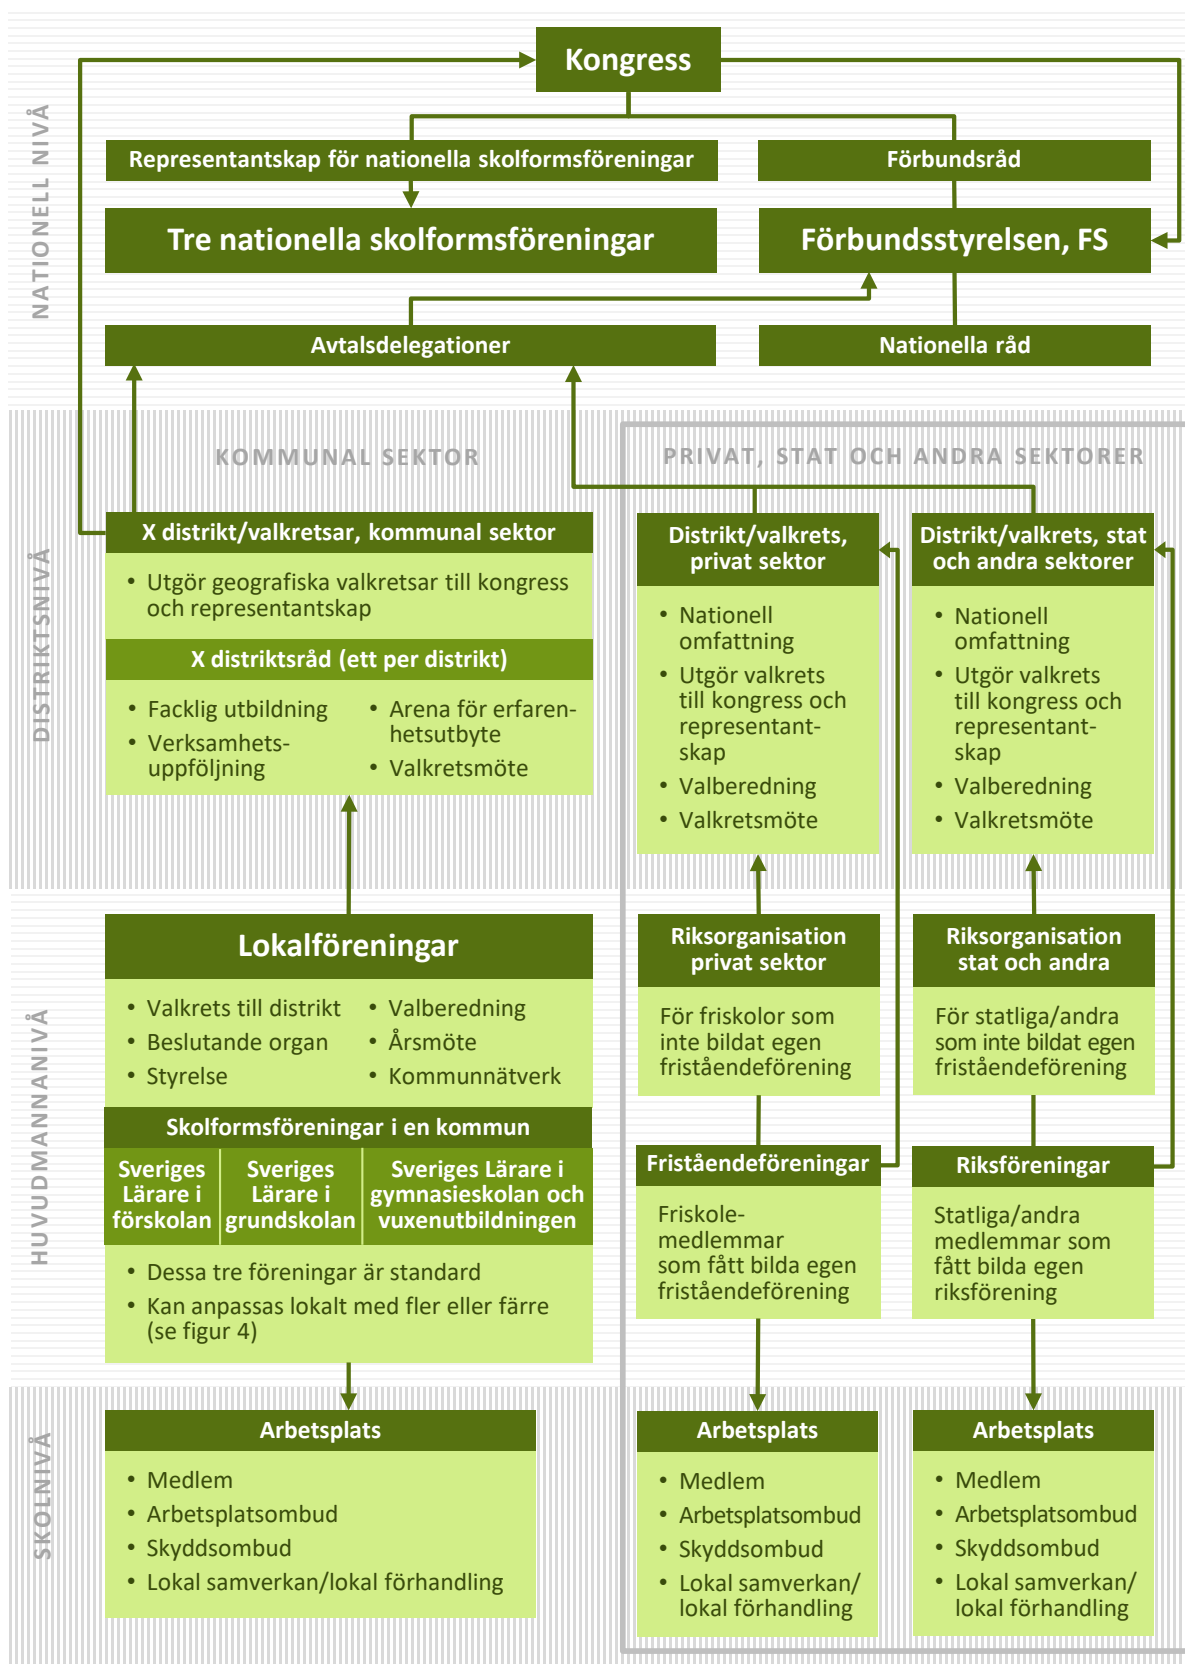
NATIONELL NIVÅ

Kongress

Representantskap för nationella skolformsföreningar

Förbundsråd

Tre nationella skolformsföreningar

Förbundsstyrelsen, FS

Avtalsdelegationer

Nationella råd

DISTRIKTSNIVÅ

KOMMUNAL SEKTOR

PRIVAT, STAT OCH ANDRA SEKTORER

X distrikt/valkretsar, kommunal sektor

• Utgör geografiska valkretsar till kongress och representantskap

X distriktsråd (ett per distrikt)

• Facklig utbildning
• Verksamhetsuppföljning
• Arena för erfarenhetsutbyte
• Valkretsmöte

Distrikt/valkrets, privat sektor

• Nationell omfattning
• Utgör valkrets till kongress och representantskap
• Valberedning
• Valkretsmöte

Distrikt/valkrets, stat och andra sektorer

• Nationell omfattning
• Utgör valkrets till kongress och representantskap
• Valberedning
• Valkretsmöte

HUVUDMANNANIVÅ

Lokalföreningar

• Valkrets till distrikt
• Beslutande organ
• Styrelse
• Valberedning
• Årsmöte
• Kommunnätverk

Skolformsföreningar i en kommun

| Sveriges Lärare i förskolan | Sveriges Lärare i grundskolan | Sveriges Lärare i gymnasieskolan och vuxenutbildningen |
|---|---|---|

• Dessa tre föreningar är standard
• Kan anpassas lokalt med fler eller färre (se figur 4)

Riksorganisation privat sektor

För friskolor som inte bildat egen friståendeförening

Riksorganisation stat och andra

För statliga/andra som inte bildat egen friståendeförening

Friståendeföreningar

Friskolemedlemmar som fått bilda egen friståendeförening

Riksföreningar

Statliga/andra medlemmar som fått bilda egen riksförening

SKOLNIVÅ

Arbetsplats

• Medlem
• Arbetsplatsombud
• Skyddsombud
• Lokal samverkan/lokal förhandling

Arbetsplats

• Medlem
• Arbetsplatsombud
• Skyddsombud
• Lokal samverkan/lokal förhandling

Arbetsplats

• Medlem
• Arbetsplatsombud
• Skyddsombud
• Lokal samverkan/lokal förhandling